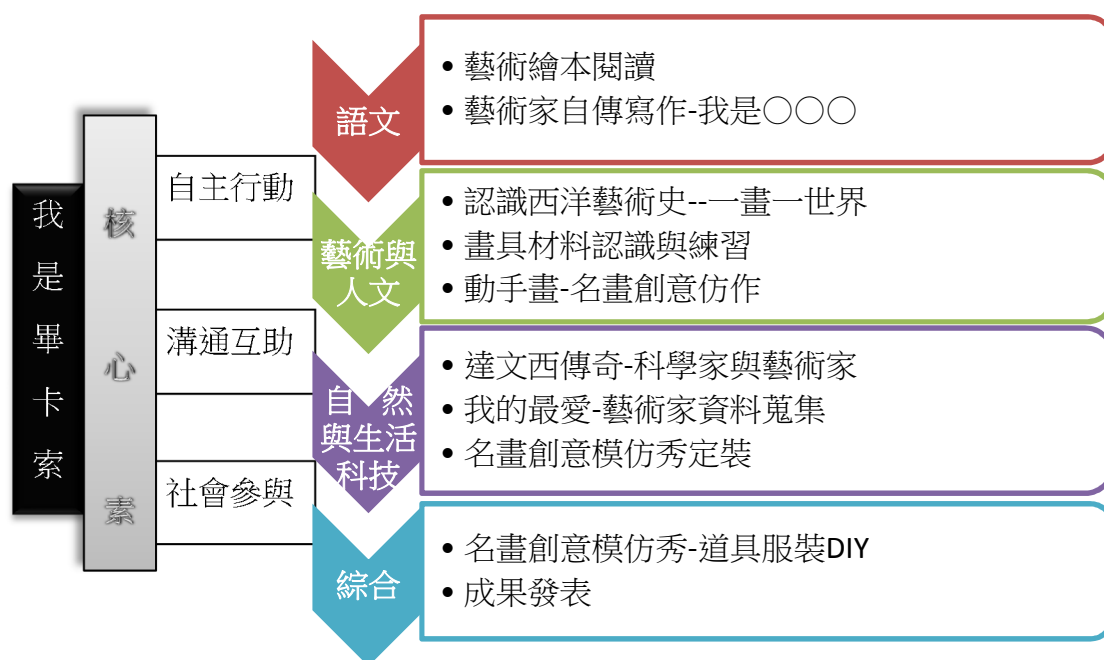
我是畢卡索

核心素

自主行動

溝通互助

社會參與

語文

• 藝術繪本閱讀
• 藝術家自傳寫作-我是○○○

藝術與人文

• 認識西洋藝術史--一畫一世界
• 畫具材料認識與練習
• 動手畫-名畫創意仿作

自然與生活科技

• 達文西傳奇-科學家與藝術家
• 我的最愛-藝術家資料蒐集
• 名畫創意模仿秀定裝

綜合

• 名畫創意模仿秀-道具服裝DIY
• 成果發表